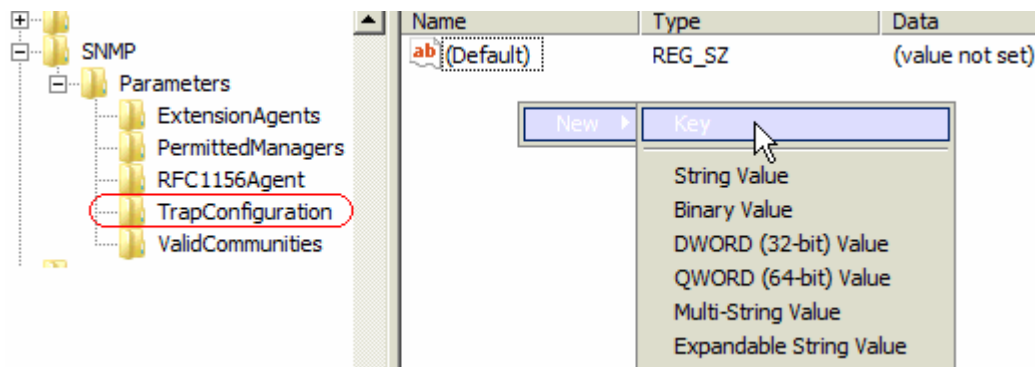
SNMP
Parameters
ExtensionAgents
PermittedManagers
RFC1156Agent
TrapConfiguration
ValidCommunities

| Name | Type | Data |
|---|---|---|
| (Default) | REG_SZ | (value not set) |

New
Key
String Value
Binary Value
DWORD (32-bit) Value
QWORD (64-bit) Value
Multi-String Value
Expandable String Value